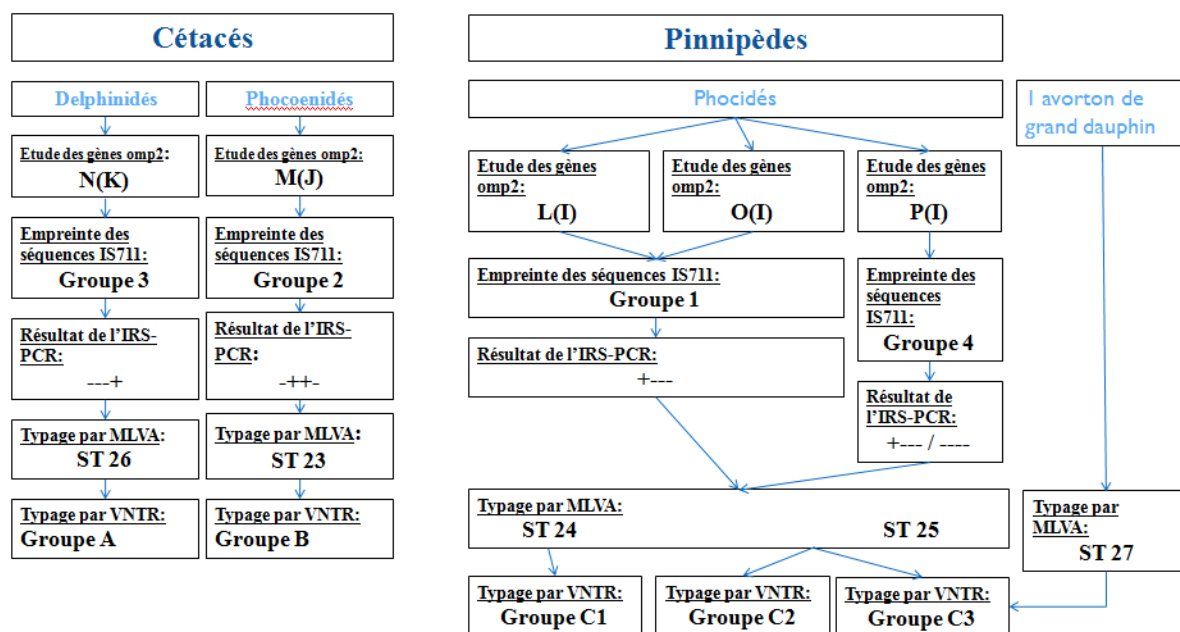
Cétacés

Delphinidés

Etude des gènes omp2:
N(K)

Empreinte des séquences IS711:
Groupe 3

Résultat de l'IRS-PCR:
---+

Typage par MLVA:
ST 26

Typage par VNTR:
Groupe A

Phocoenidés

Etude des gènes omp2:
M(J)

Empreinte des séquences IS711:
Groupe 2

Résultat de l'IRS-PCR:
-++-

Typage par MLVA:
ST 23

Typage par VNTR:
Groupe B

Pinnipèdes

Phocidés

Etude des gènes omp2:
L(I)

Etude des gènes omp2:
O(I)

Etude des gènes omp2:
P(I)

Empreinte des séquences IS711:
Groupe 1

Résultat de l'IRS-PCR:
+---

Empreinte des séquences IS711:
Groupe 4

Résultat de l'IRS-PCR:
+--- / ----

Typage par MLVA:
ST 24 ST 25

Typage par VNTR:
Groupe C1

Typage par VNTR:
Groupe C2

Typage par VNTR:
Groupe C3

1 avorton de grand dauphin

Typage par MLVA:
ST 27